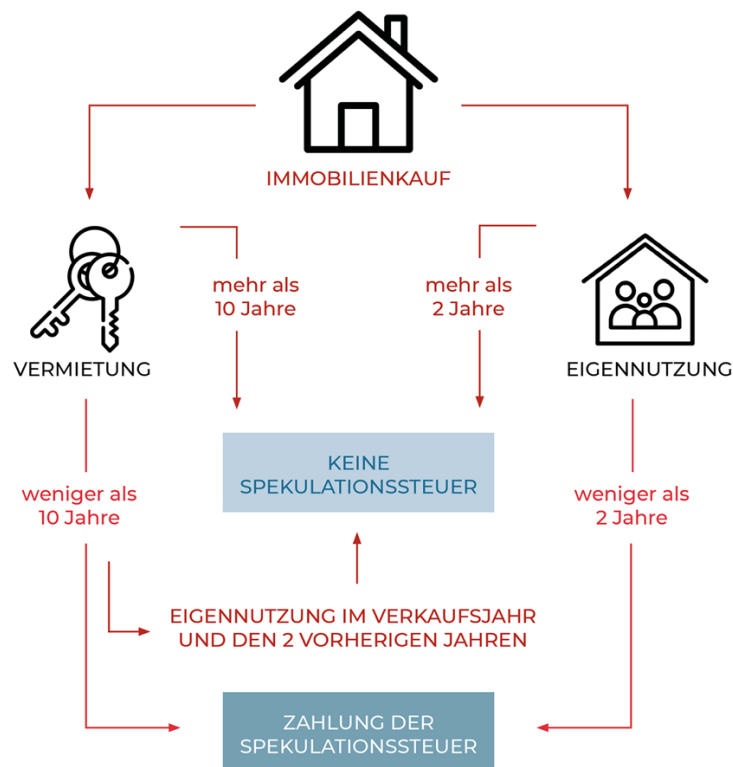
IMMOBILIENKAUF

VERMIETUNG

mehr als
10 Jahre

mehr als
2 Jahre

EIGENNUTZUNG

KEINE
SPEKULATIONSSTEUER

weniger als
10 Jahre

weniger als
2 Jahre

EIGENNUTZUNG IM VERKAUFSJAHR
UND DEN 2 VORHERIGEN JAHREN

ZAHLUNG DER
SPEKULATIONSSTEUER